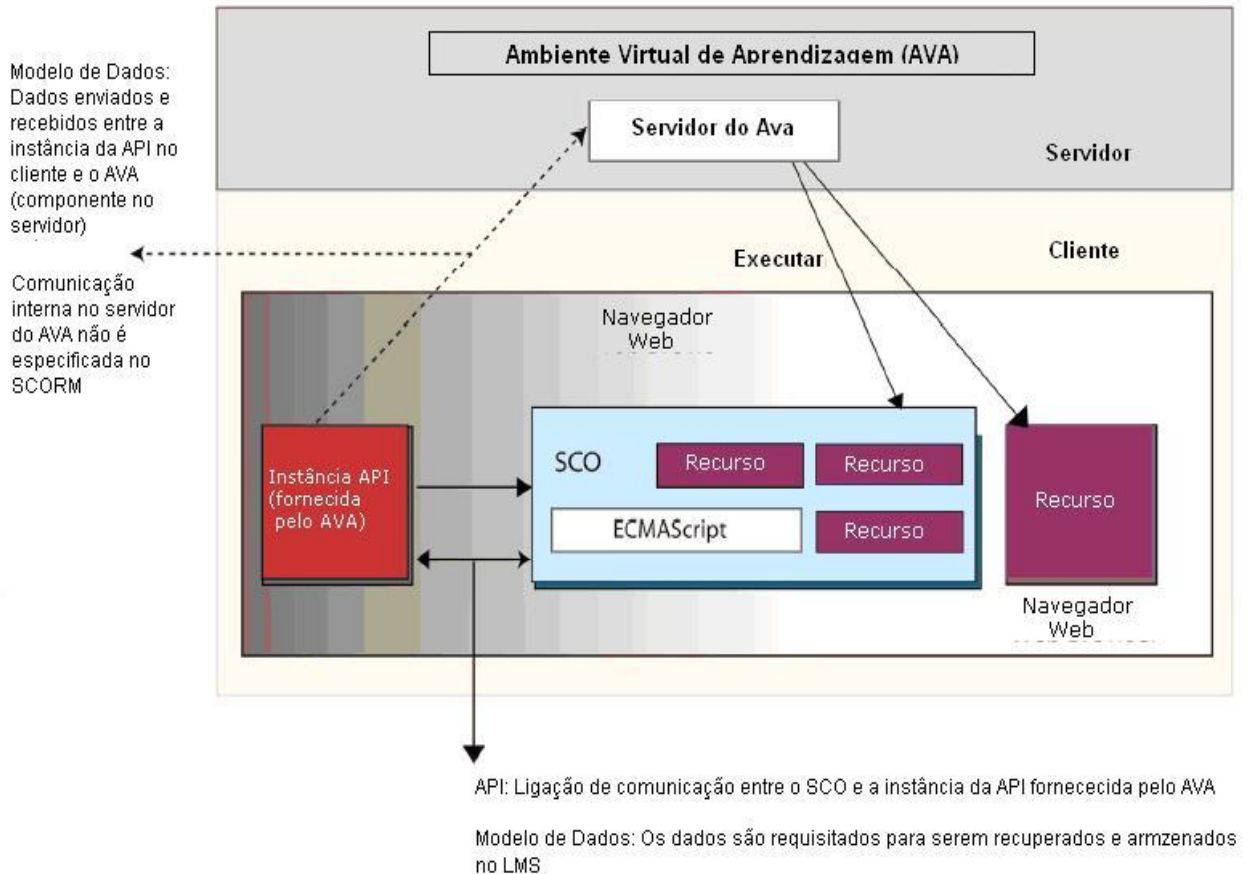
Ambiente Virtual de Aprendizagem (AVA)

Modelo de Dados: Dados enviados e recebidos entre a instância da API no cliente e o AVA (componente no servidor)

Servidor do Ava

Servidor

Comunicação interna no servidor do AVA não é especificada no SCORM

Executar

Cliente

Navegador Web

Instância API (fornecida pelo AVA)

SCO

Recurso

Recurso

ECMAScript

Recurso

Recurso

Navegador Web

API: Ligação de comunicação entre o SCO e a instância da API fornececida pelo AVA

Modelo de Dados: Os dados são requisitados para serem recuperados e armzenados no LMS